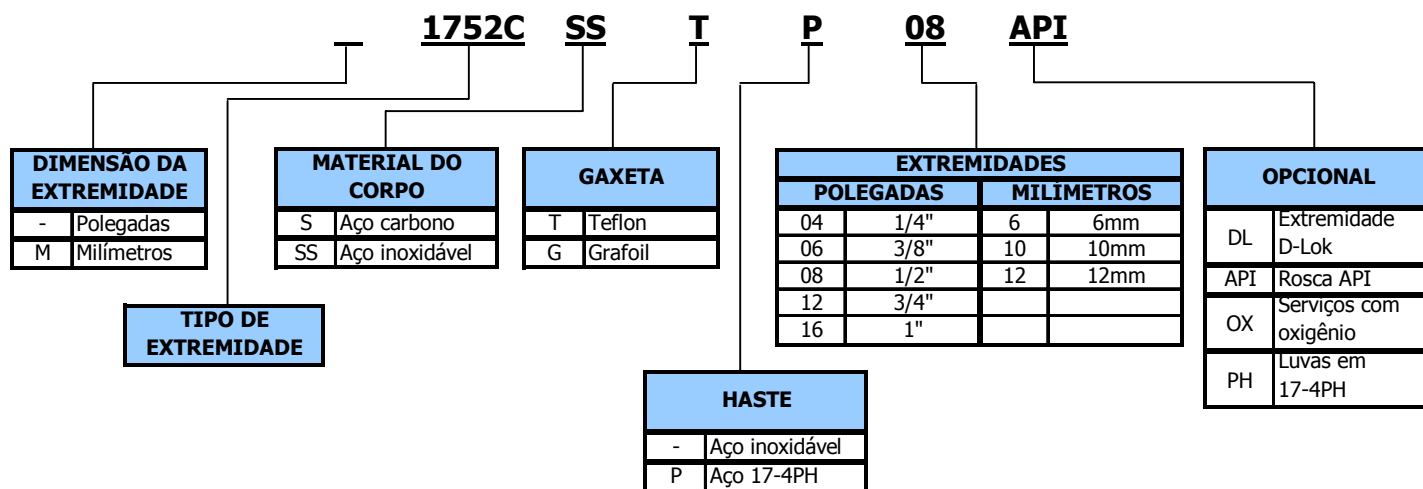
_ 1752C SS T P 08 API

| DIMENSÃO DA EXTREMIDADE | |
|---|---|
| - | Polegadas |
| M | Milímetros |

TIPO DE EXTREMIDADE

| MATERIAL DO CORPO | |
|---|---|
| S | Aço carbono |
| SS | Aço inoxidável |

| GAXETA | |
|---|---|
| T | Teflon |
| G | Grafoil |

| EXTREMIDADES | | | |
|---|---|---|---|
| POLEGADAS | | MILÍMETROS | |
| 04 | 1/4" | 6 | 6mm |
| 06 | 3/8" | 10 | 10mm |
| 08 | 1/2" | 12 | 12mm |
| 12 | 3/4" | | |
| 16 | 1" | | |

| HASTE | |
|---|---|
| - | Aço inoxidável |
| P | Aço 17-4PH |

| OPCIONAL | |
|---|---|
| DL | Extremidade D-Lok |
| API | Rosca API |
| OX | Serviços com oxigênio |
| PH | Luvas em 17-4PH |